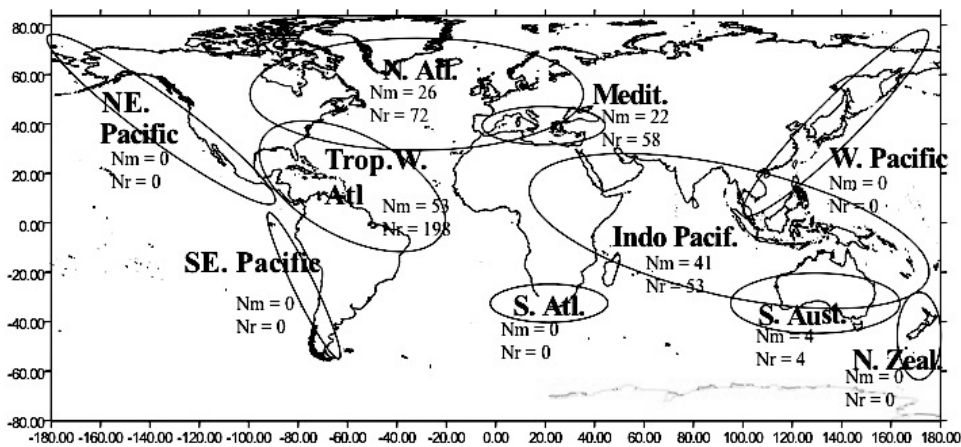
80.00
60.00
40.00
20.00
0.00
-20.00
-40.00
-60.00
-80.00

NE. Pacific
Nm = 0
Nr = 0

N. Atl.
Nm = 26
Nr = 72

Medit.
Nm = 22
Nr = 58

Trop. W. Atl
Nm = 53
Nr = 198

W. Pacific
Nm = 0
Nr = 0

SE. Pacific
Nm = 0
Nr = 0

Indo Pacif.
Nm = 41
Nr = 53

S. Atl.
Nm = 0
Nr = 0

S. Aust.
Nm = 4
Nr = 4

N. Zeal.
Nm = 0
Nr = 0

-180.00 -160.00 -140.00 -120.00 -100.00 -80.00 -60.00 -40.00 -20.00 0.00 20.00 40.00 60.00 80.00 100.00 120.00 140.00 160.00 180.00